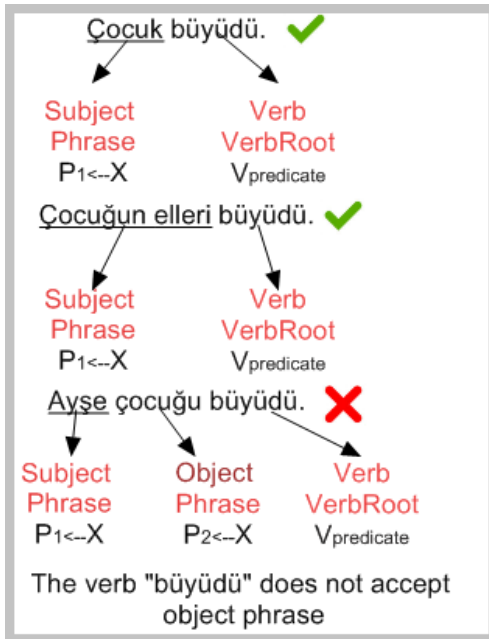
Çocuk büyüdü.

Subject Phrase
$P_{1<--}X$

Verb VerbRoot
$V_{predicate}$

Çocuğun elleri büyüdü.

Subject Phrase
$P_{1<--}X$

Verb VerbRoot
$V_{predicate}$

Ayşe çocuğu büyüdü.

Subject Phrase
$P_{1<--}X$

Object Phrase
$P_{2<--}X$

Verb VerbRoot
$V_{predicate}$

The verb "büyüdü" does not accept object phrase